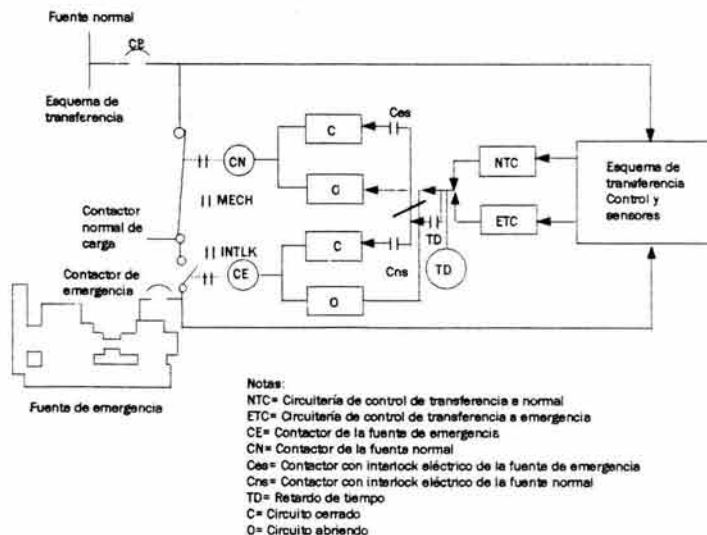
Fuente normal

CP

Esquema de transferencia

CN

C

Ces

C

NTC

Esquema de transferencia Control y sensores

II MECH

ETC

Contactor normal de carga

II INTLK

C

TD

CE

Contactor de emergencia

Cns

TD

O

Fuente de emergencia

Notas:
NTC= Circuitería de control de transferencia a normal
ETC= Circuitería de control de transferencia a emergencia
CE= Contactor de la fuente de emergencia
CN= Contactor de la fuente normal
Ces= Contactor con interlock eléctrico de la fuente de emergencia
Cns= Contactor con interlock eléctrico de la fuente normal
TD= Retardo de tiempo
C= Circuito cerrado
O= Circuito abriendo